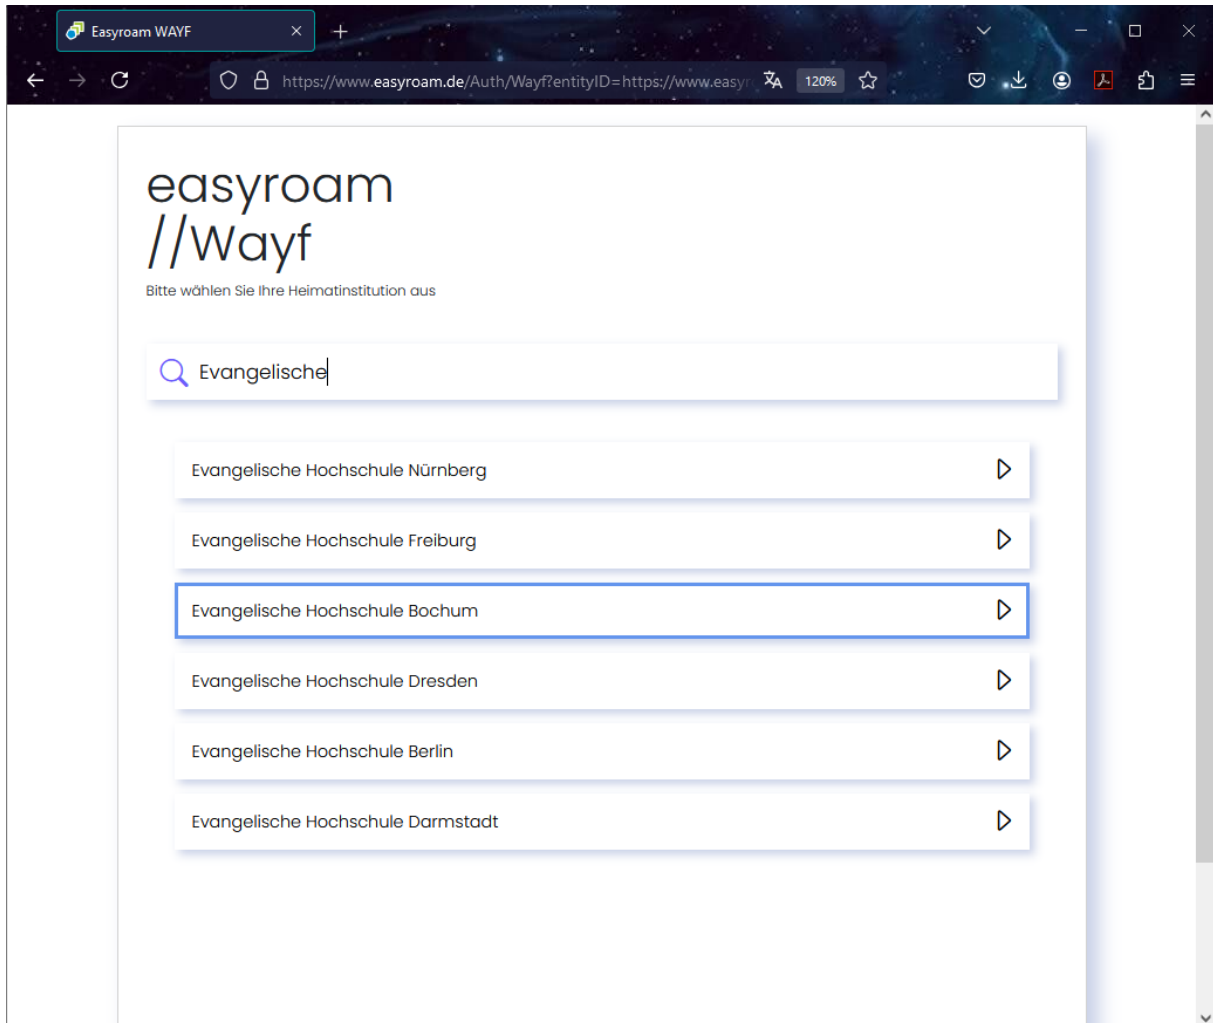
Easyroam WAYF

https://www.easyroam.de/Auth/Wayf?entityID=https://www.easyr

120%

easyroam
//Wayf

Bitte wählen Sie Ihre Heimatinstitution aus

Evangelische

Evangelische Hochschule Nürnberg

Evangelische Hochschule Freiburg

Evangelische Hochschule Bochum

Evangelische Hochschule Dresden

Evangelische Hochschule Berlin

Evangelische Hochschule Darmstadt